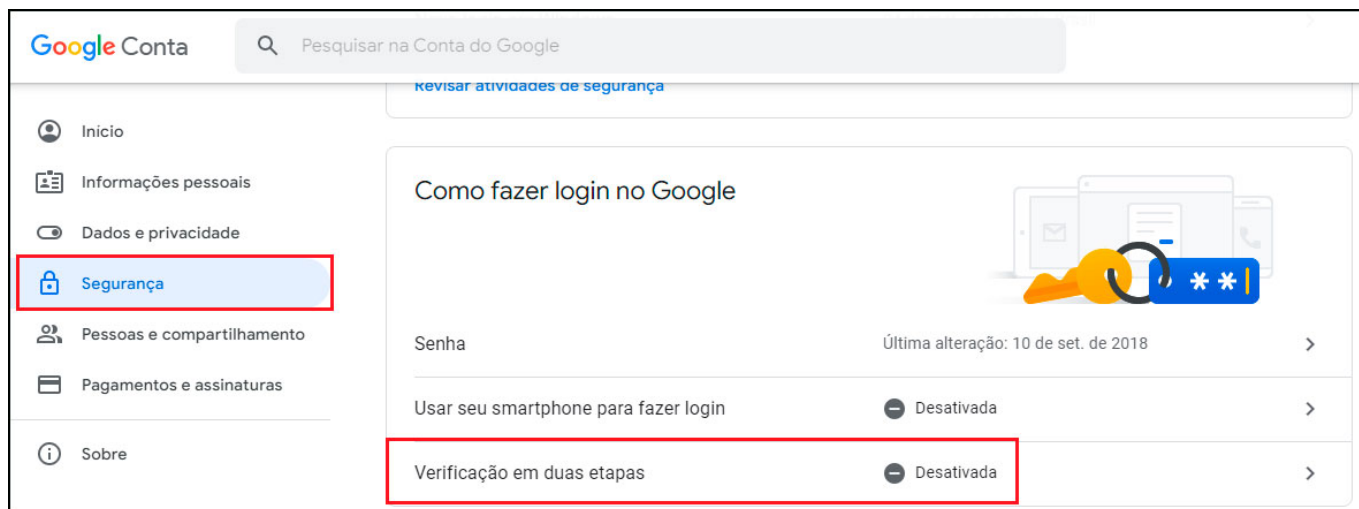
Google Conta

Pesquisar na Conta do Google

Revisar atividades de segurança

Início

Informações pessoais

Dados e privacidade

Segurança

Pessoas e compartilhamento

Pagamentos e assinaturas

Sobre

Como fazer login no Google

**

Senha

Última alteração: 10 de set. de 2018

Usar seu smartphone para fazer login

Desativada

Verificação em duas etapas

Desativada